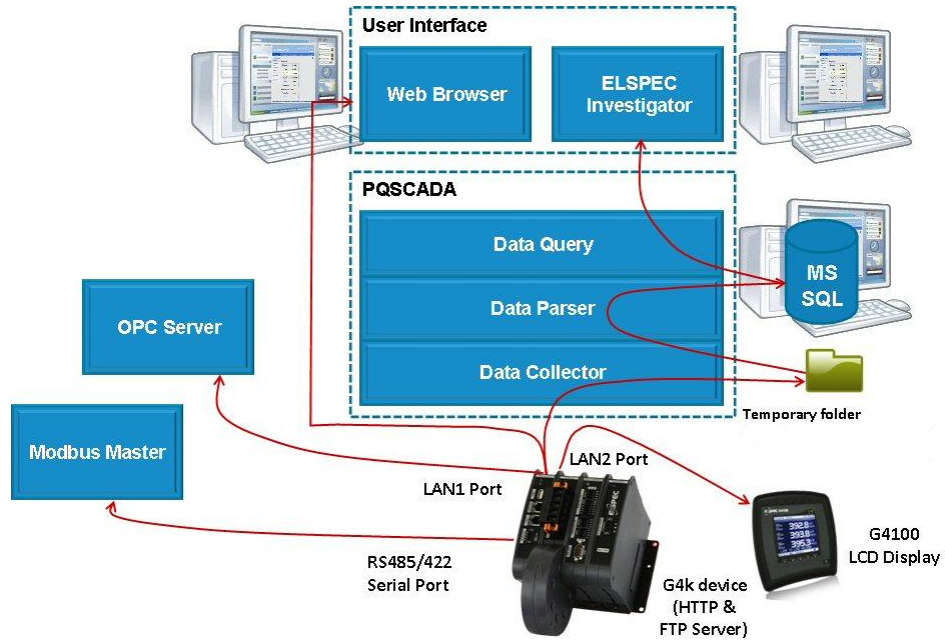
User Interface

Web Browser

ELSPEC Investigator

PQSCADA

Data Query

Data Parser

Data Collector

MS SQL

Temporary folder

OPC Server

Modbus Master

LAN2 Port

LAN1 Port

RS485/422 Serial Port

G4k device (HTTP & FTP Server)

G4100 LCD Display

392.0
393.0
395.3